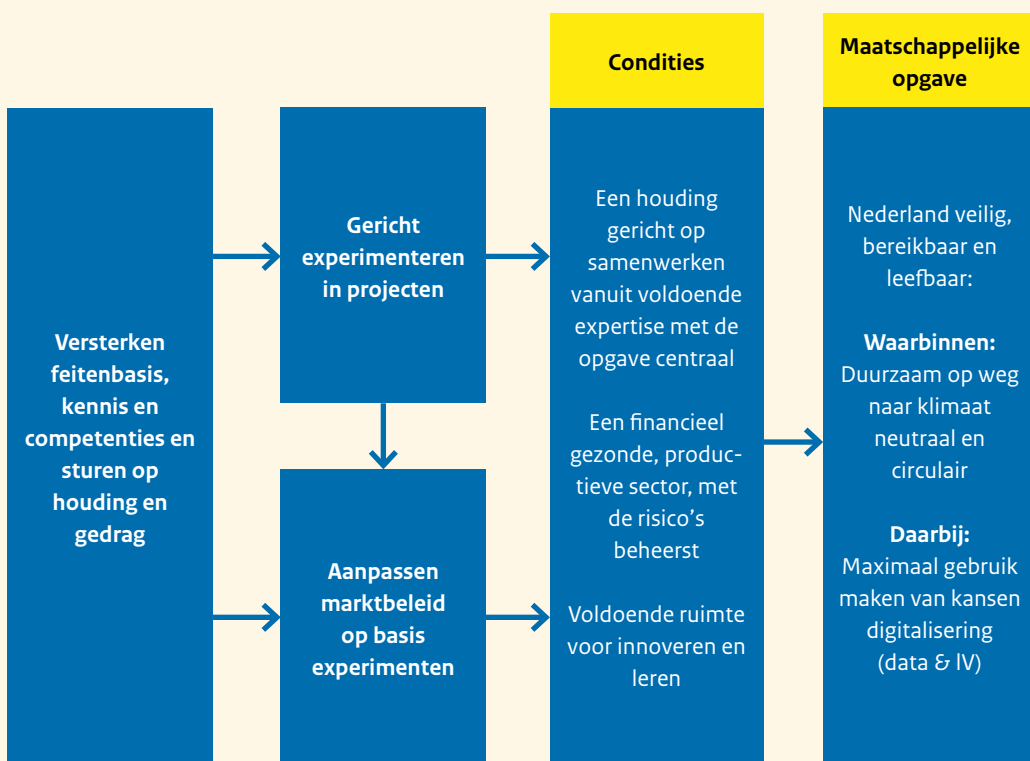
Versterken feitenbasis, kennis en competenties en sturen op houding en gedrag

Gericht experimenteren in projecten

Aanpassen marktbeleid op basis experimenten

Condities

Een houding gericht op samenwerken vanuit voldoende expertise met de opgave centraal

Een financieel gezonde, productieve sector, met de risico's beheerst

Voldoende ruimte voor innoveren en leren

Maatschappelijke opgave

Nederland veilig, bereikbaar en leefbaar:

Waarbinnen:
Duurzaam op weg naar klimaat neutraal en circulair

Daarbij:
Maximaal gebruik maken van kansen digitalisering (data & IV)